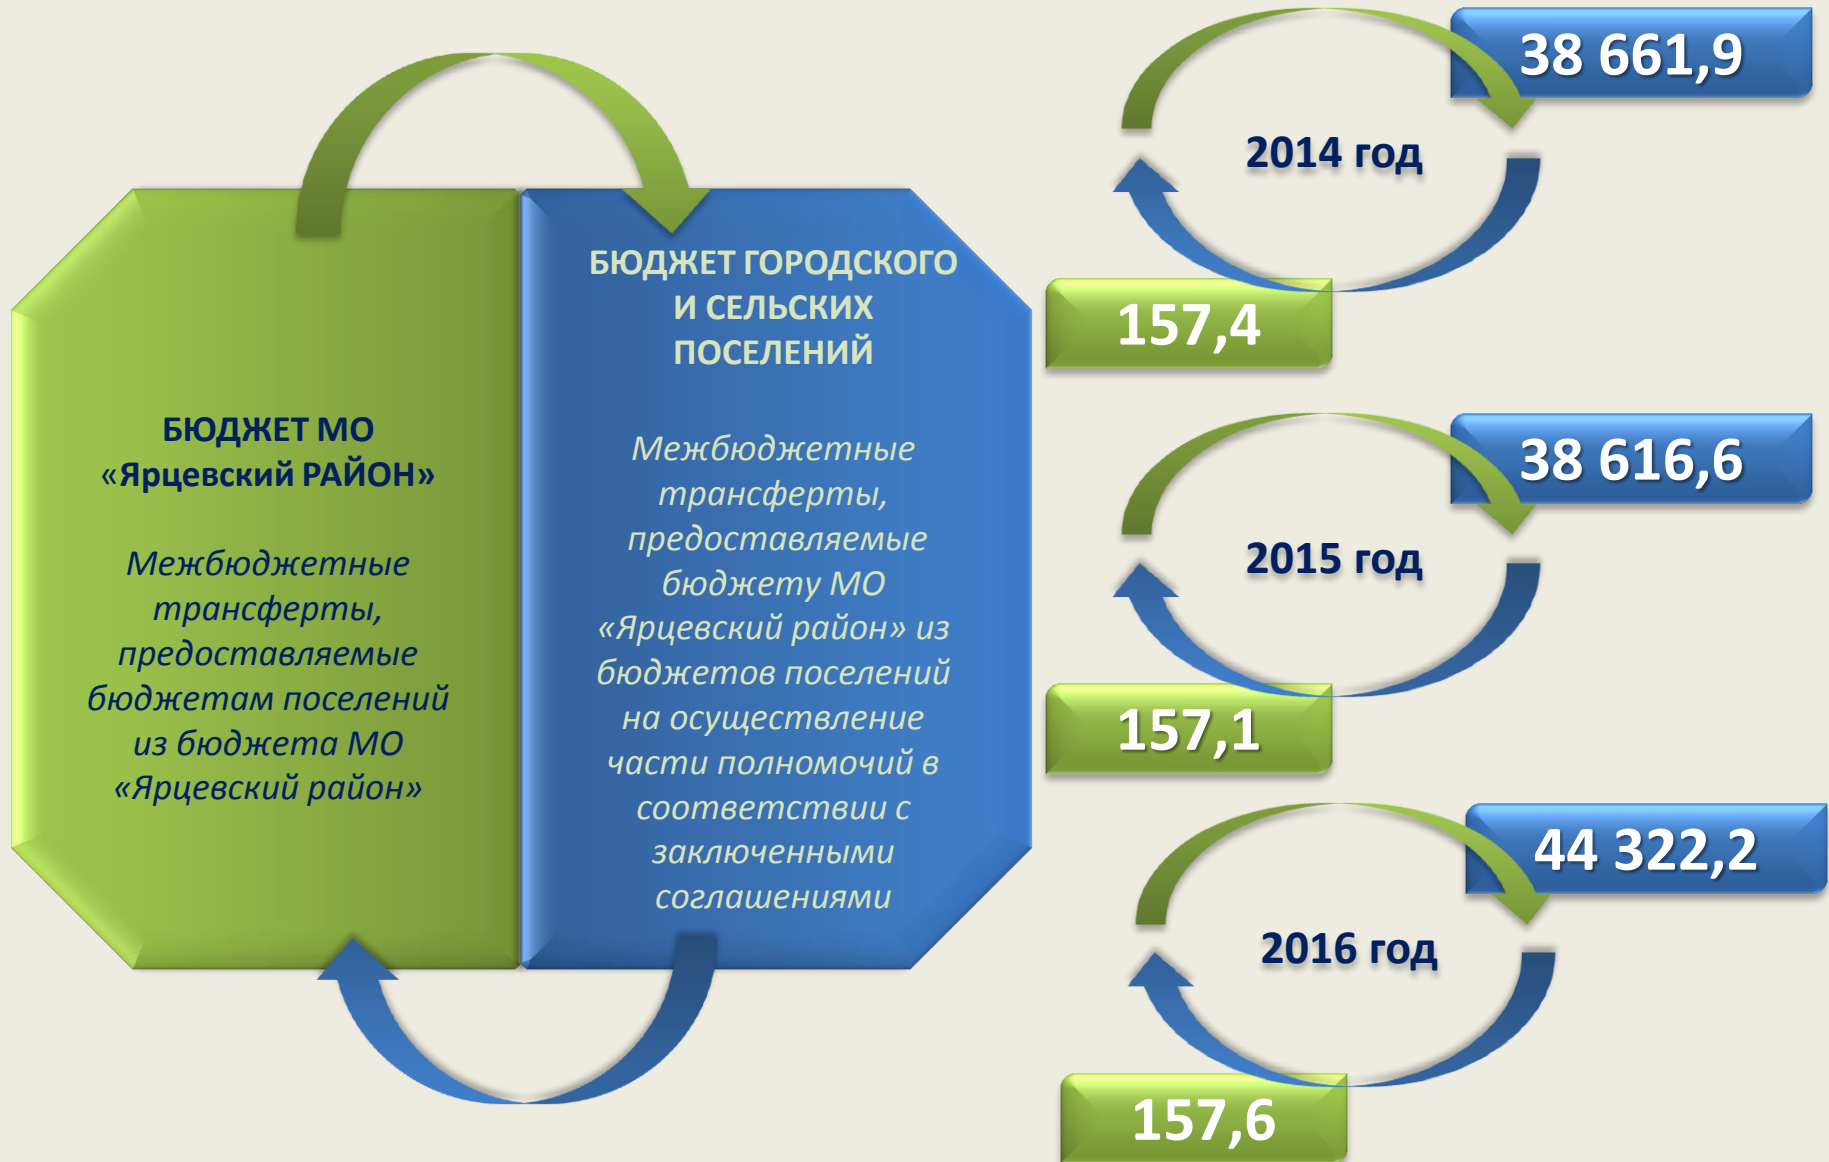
БЮДЖЕТ МО «Ярцевский РАЙОН»

Межбюджетные трансферты, предоставляемые бюджетам поселений из бюджета МО «Ярцевский район»

БЮДЖЕТ ГОРОДСКОГО И СЕЛЬСКИХ ПОСЕЛЕНИЙ

Межбюджетные трансферты, предоставляемые бюджету МО «Ярцевский район» из бюджетов поселений на осуществление части полномочий в соответствии с заключенными соглашениями

38 661,9

2014 год

157,4

38 616,6

2015 год

157,1

44 322,2

2016 год

157,6